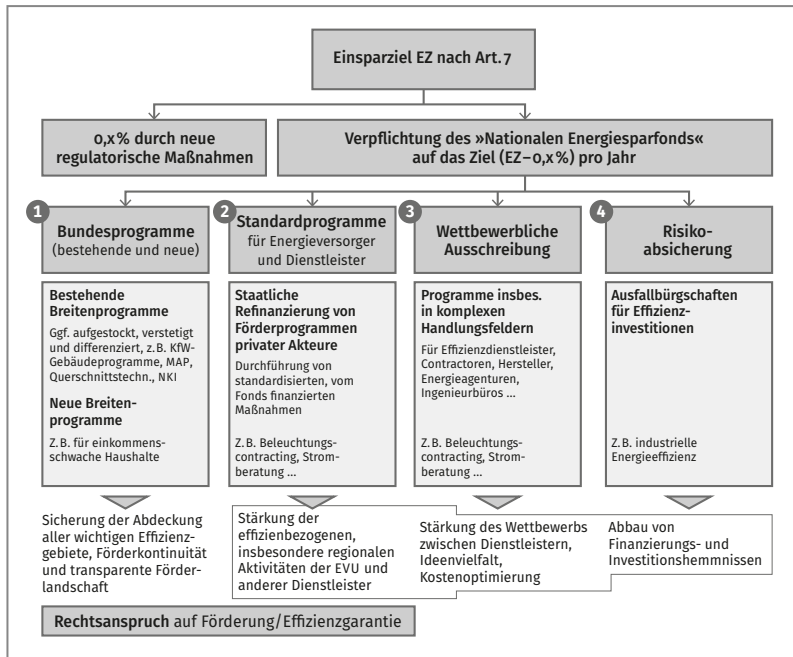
Einsparziel EZ nach Art. 7

0,x% durch neue regulatorische Maßnahmen

Verpflichtung des »Nationalen Energiesparfonds« auf das Ziel (EZ–0,x%) pro Jahr

1 Bundesprogramme (bestehende und neue)

2 Standardprogramme für Energieversorger und Dienstleister

3 Wettbewerbliche Ausschreibung

4 Risikoabsicherung

Bestehende Breitenprogramme
Ggf. aufgestockt, verstetigt und differenziert, z. B. KfW-Gebäudeprogramme, MAP, Querschnittstechn., NKI

Neue Breitenprogramme
Z. B. für einkommensschwache Haushalte

Staatliche Refinanzierung von Förderprogrammen privater Akteure
Durchführung von standardisierten, vom Fonds finanzierten Maßnahmen

Z. B. Beleuchtungscontracting, Stromberatung ...

Programme insbes. in komplexen Handlungsfeldern
Für Effizienzdienstleister, Contractoren, Hersteller, Energieagenturen, Ingenieurbüros ...

Z. B. Beleuchtungscontracting, Stromberatung ...

Ausfallbürgschaften für Effizienzinvestitionen

Z. B. industrielle Energieeffizienz

Sicherung der Abdeckung aller wichtigen Effizienzgebiete, Förderkontinuität und transparente Förderlandschaft

Stärkung der effizienbezogenen, insbesondere regionalen Aktivitäten der EVU und anderer Dienstleister

Stärkung des Wettbewerbs zwischen Dienstleistern, Ideenvielfalt, Kostenoptimierung

Abbau von Finanzierungs- und Investitionshemmnissen

Rechtsanspruch auf Förderung/Effizienzgarantie